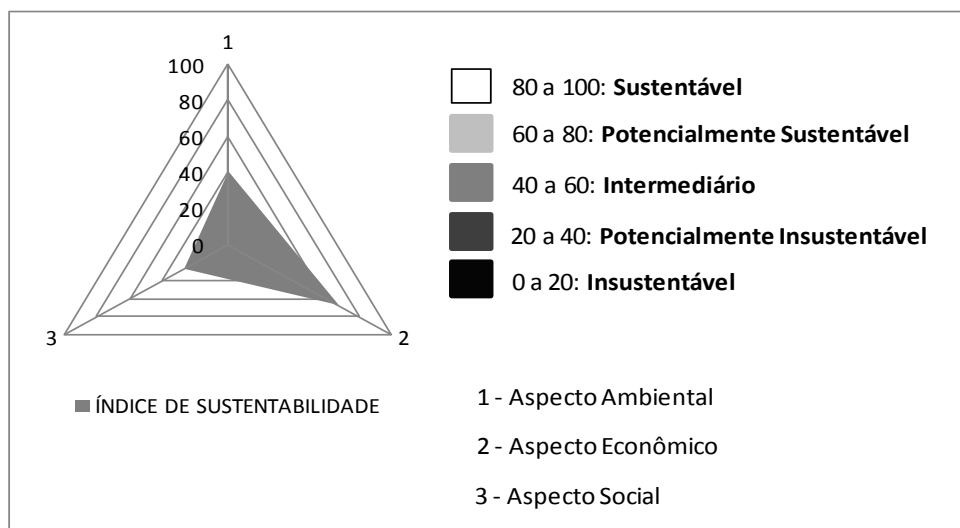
1
100
80
60
40
20
0
3
2

80 a 100: **Sustentável**
60 a 80: **Potencialmente Sustentável**
40 a 60: **Intermediário**
20 a 40: **Potencialmente Insustentável**
0 a 20: **Insustentável**

ÍNDICE DE SUSTENTABILIDADE

1 - Aspecto Ambiental
2 - Aspecto Econômico
3 - Aspecto Social